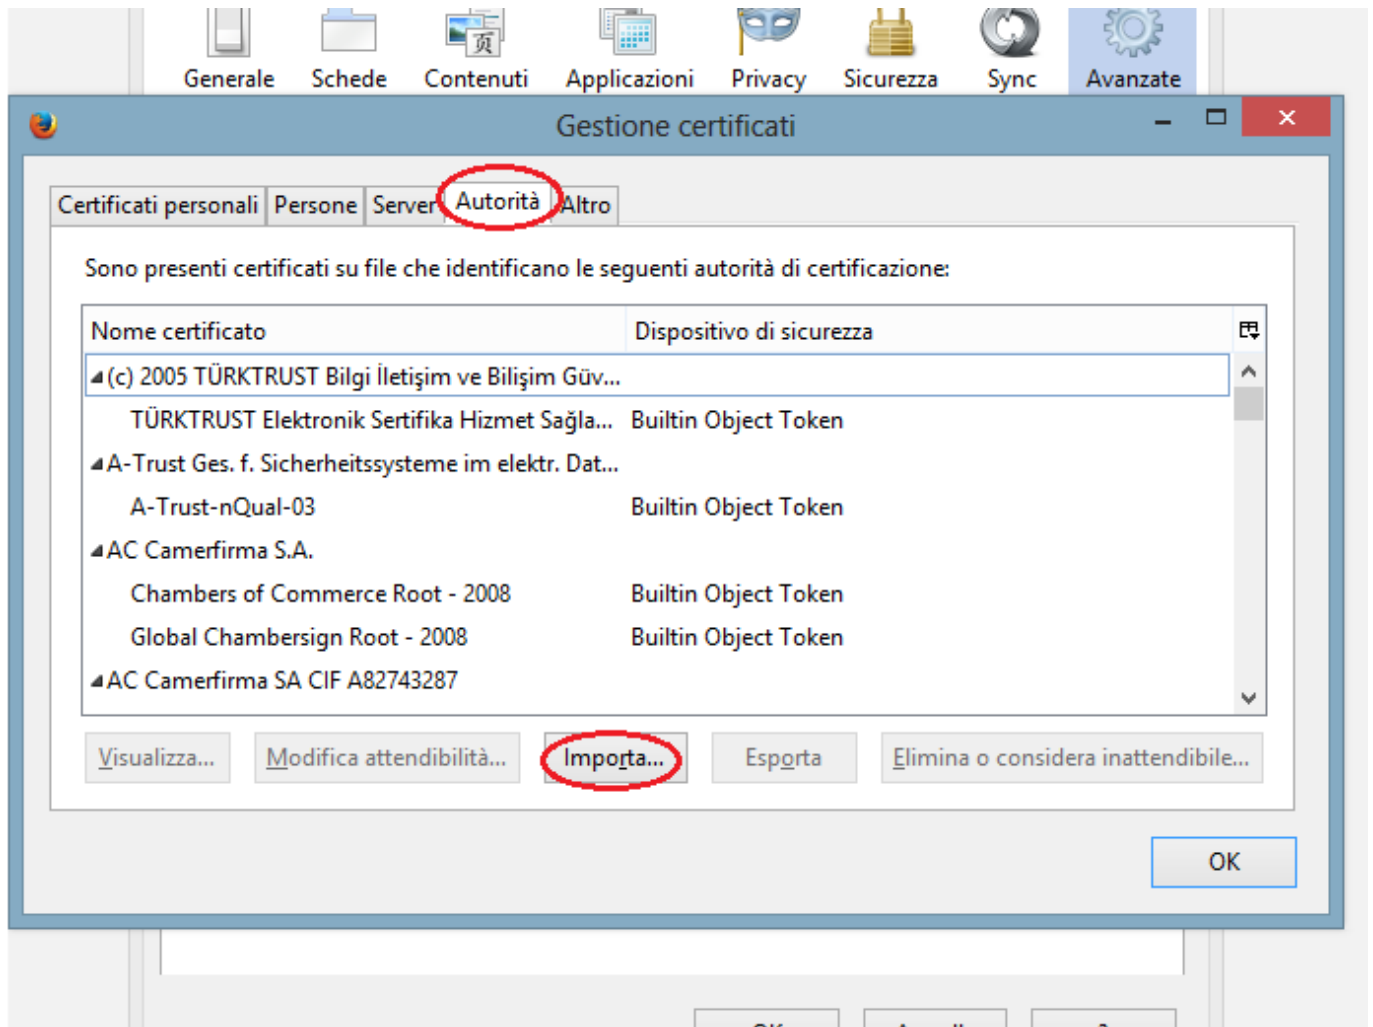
Generale Schede Contenuti Applicazioni Privacy Sicurezza Sync Avanzate

Gestione certificati

Certificati personali | Persone | Server | Autorità | Altro

Sono presenti certificati su file che identificano le seguenti autorità di certificazione:

| Nome certificato | Dispositivo di sicurezza |
|---|---|
| (c) 2005 TÜRKTRUST Bilgi İletişim ve Bilişim Güv... | |
| TÜRKTRUST Elektronik Sertifika Hizmet Sağla... | Builtin Object Token |
| A-Trust Ges. f. Sicherheitssysteme im elektr. Dat... | |
| A-Trust-nQual-03 | Builtin Object Token |
| AC Camerfirma S.A. | |
| Chambers of Commerce Root - 2008 | Builtin Object Token |
| Global Chambersign Root - 2008 | Builtin Object Token |
| AC Camerfirma SA CIF A82743287 | |

Visualizza... Modifica attendibilità... Importa... Esporta Elimina o considera inattendibile...

OK